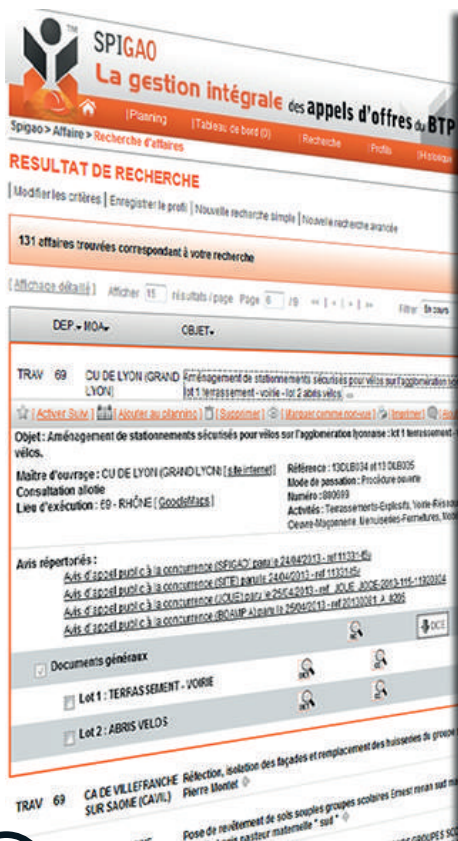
SPIGAO

La gestion intégrale des appels d'offres du BTP

Planning | Tableau de bord (0) | Recherche | Profils | Historique

Spigao > Affaire > Recherche d'affaires

RESULTAT DE RECHERCHE

Modifier les critères | Enregistrer le profil | Nouvelle recherche simple | Nouvelle recherche avancée

131 affaires trouvées correspondant à votre recherche

[ Affichage détaillé ] Afficher 15 résultats / page Page 6 / 9

Filtre: En cours

DEP. MOA OBJET

TRAV 69 CU DE LYON (GRAND LYON) Aménagement de stationnements sécurisés pour vélos sur l'agglomération lyonnaise : lot 1 terrassement - voirie - lot 2 abris vélos

[ Activer Suivi ] [ Ajouter au planning ] [ Supprimer ] [ Marquer comme non-vu ] [ Imprimer ]

Objet : Aménagement de stationnements sécurisés pour vélos sur l'agglomération lyonnaise : lot 1 terrassement - voirie - lot 2 abris vélos.

Maître d'ouvrage : CU DE LYON (GRAND LYON) [ site internet ]
Consultation allotie
Lieu d'exécution : 69 - RHÔNE [ GoogleMaps ]

Référence : 13DLB034 et 13 DLB035
Mode de passation : Procédure ouverte
Numéro : 880699
Activités : Terrassements-Enrobés, Voirie-Réseaux, Gros-œuvre-Maçonnerie, Menuiseries-Fermetures, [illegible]

Avis répertoriés :
Avis d'appel public à la concurrence (SPIGAO) paru le 24/04/2013 - ref 11331454
Avis d'appel public à la concurrence (SITE) paru le 24/04/2013 - ref 11331454
Avis d'appel public à la concurrence (JOUE) paru le 25/04/2013 - ref JOUE JOCE-2013-116-1192804
Avis d'appel public à la concurrence (BOAMP A) paru le 25/04/2013 - ref 20130001 A 8205

DCE

Documents généraux

Lot 1 : TERRASSEMENT - VOIRIE

Lot 2 : ABRIS VELOS

TRAV 69 CA DE VILLEFRANCHE SUR SAONE (CAVIL) Réfection, isolation des façades et remplacement des huisseries du groupe Pierre Montet

Pose de revêtement de sols souples groupes scolaires Ernest renan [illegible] pasteur maternelle " sud " GROUPES SCO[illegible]